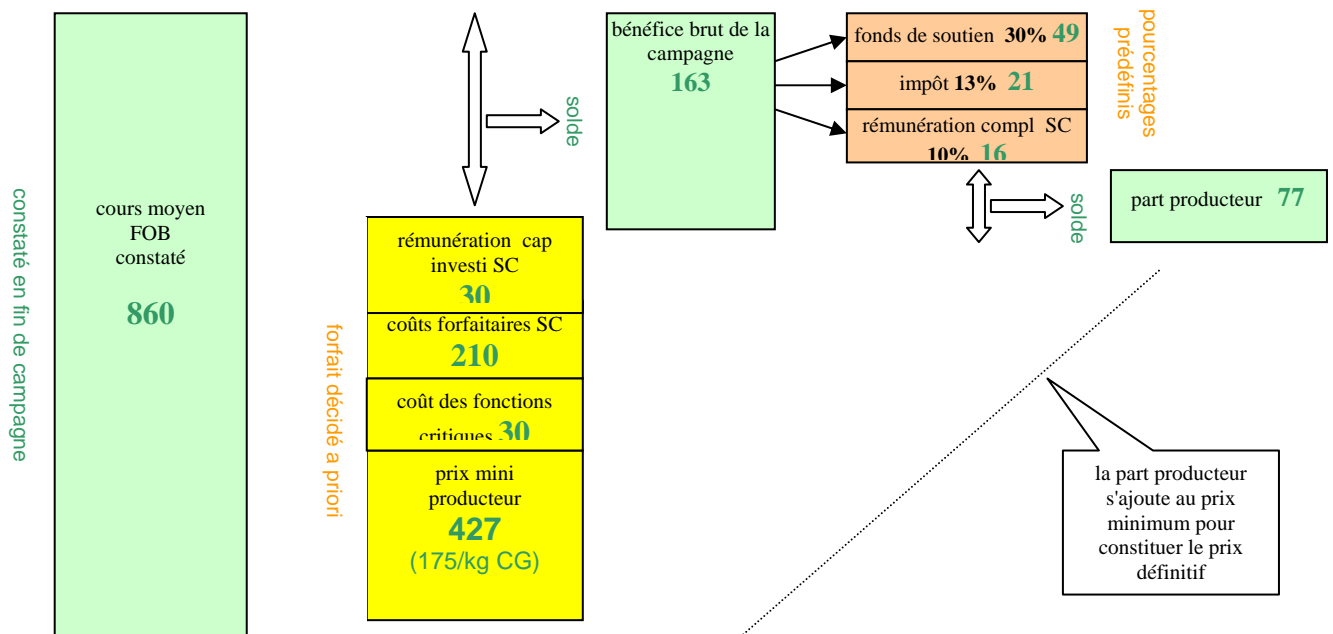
constaté en fin de campagne

cours moyen FOB constaté

860

solde

rémunération cap investi SC

30

coûts forfaitaires SC

210

coût des fonctions critiques 30

prix mini producteur

427

(175/kg CG)

forfait décidé a priori

bénéfice brut de la campagne

163

fonds de soutien 30% 49

impôt 13% 21

rémunération compl SC 10% 16

pourcentages prédéfinis

solde

part producteur 77

la part producteur s'ajoute au prix minimum pour constituer le prix définitif